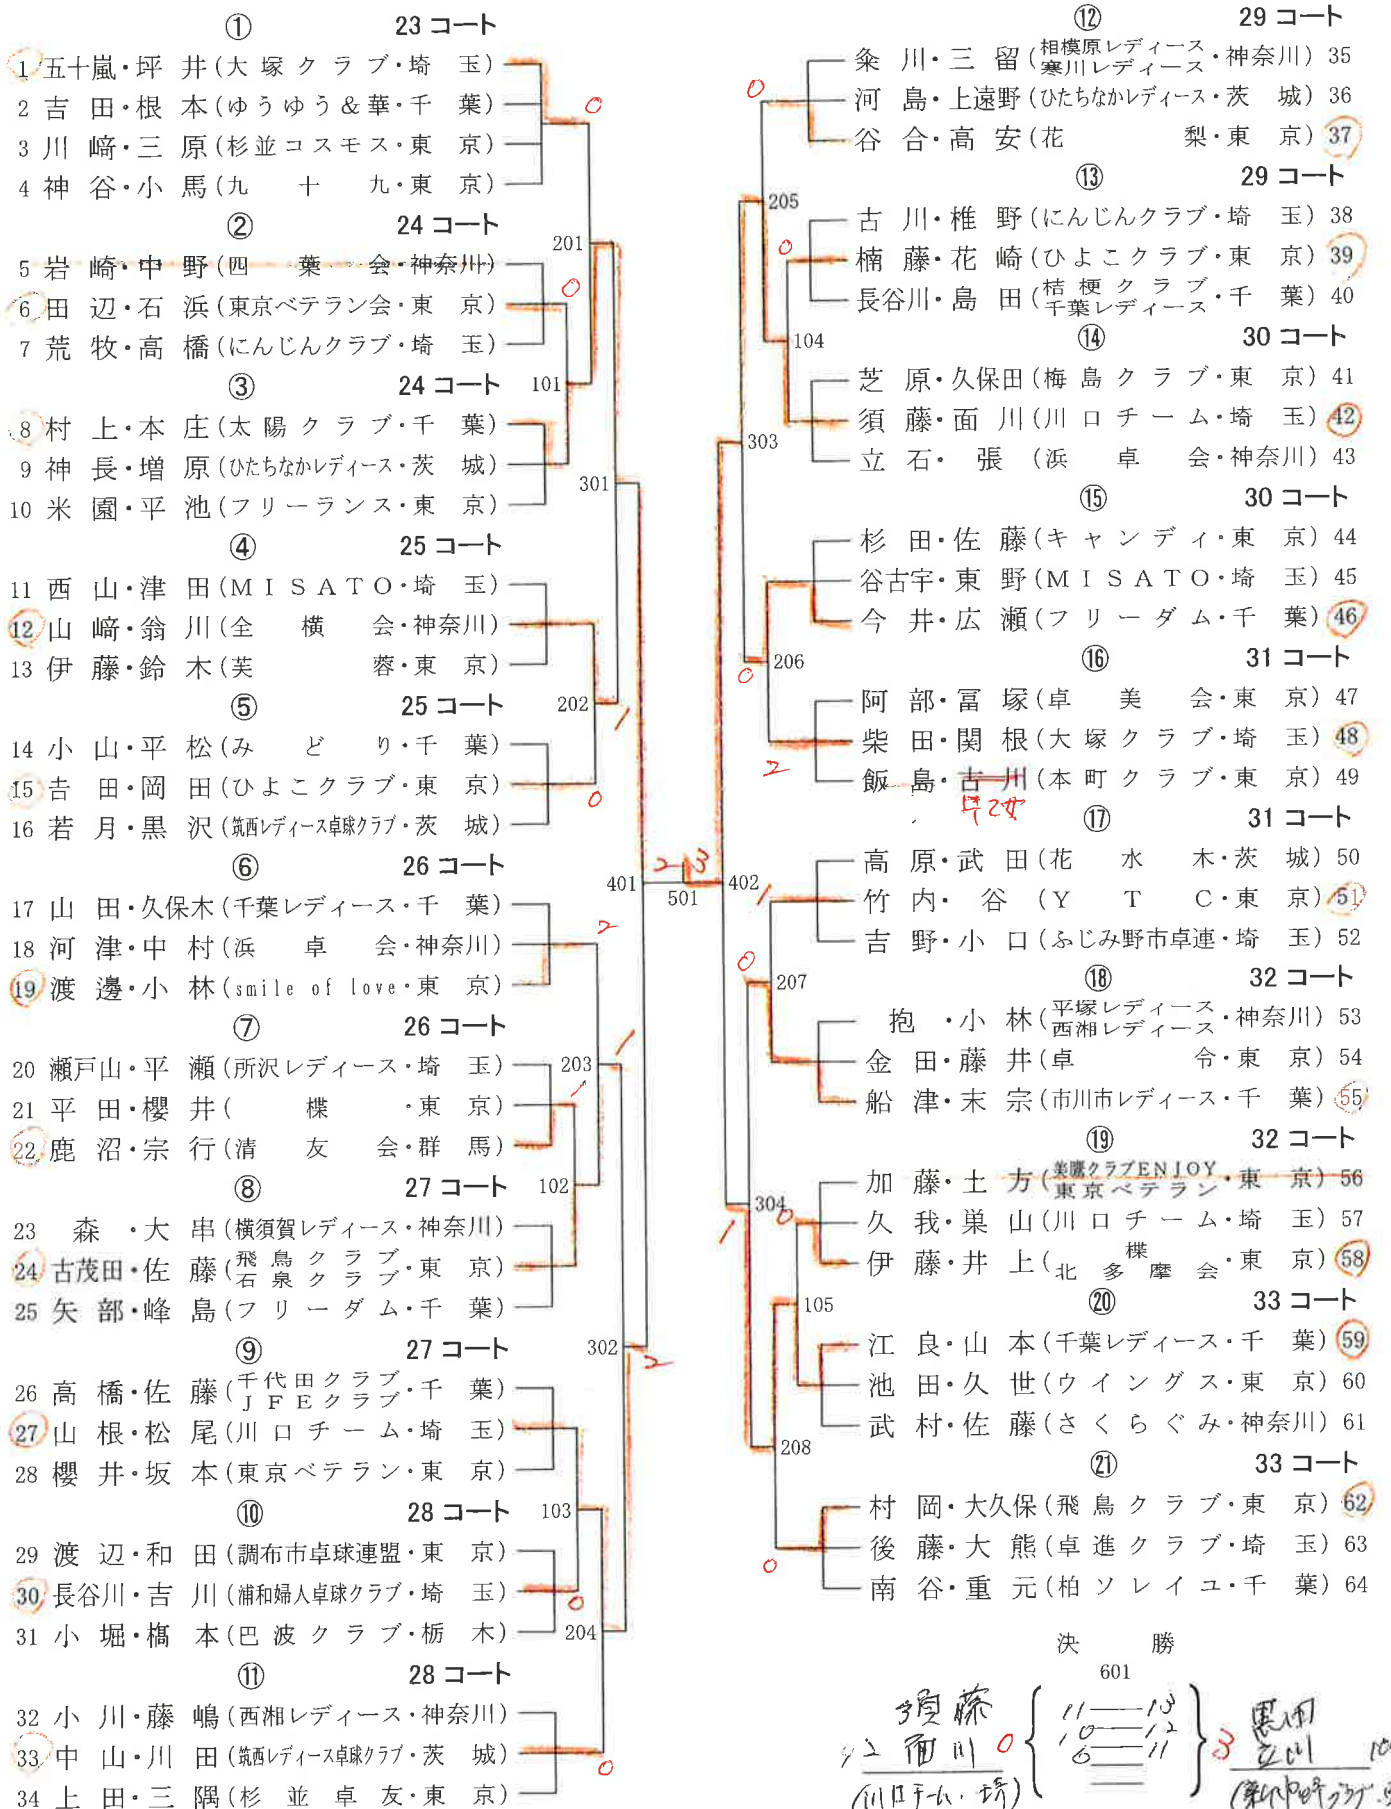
① 23 コート
1 五十嵐・坪 井(大塚クラブ・埼 玉)
2 吉 田・根 本(ゆうゆう&華・千 葉)
3 川 﨑・三 原(杉並コスモス・東 京)
4 神 谷・小 馬(九 十 九・東 京)
② 24 コート
5 岩 崎・中 野(四 葉 会・神奈川)
6 田 辺・石 浜(東京ベテラン会・東 京)
7 荒 牧・高 橋(にんじんクラブ・埼 玉)
③ 24 コート
8 村 上・本 庄(太陽クラブ・千 葉)
9 神 長・増 原(ひたちなかレディース・茨 城)
10 米 園・平 池(フリーランス・東 京)
④ 25 コート
11 西 山・津 田(MISATO・埼 玉)
12 山 﨑・翁 川(全 横 会・神奈川)
13 伊 藤・鈴 木(芙 蓉・東 京)
⑤ 25 コート
14 小 山・平 松(みどり・千 葉)
15 吉 田・岡 田(ひよこクラブ・東 京)
16 若 月・黒 沢(筑西レディース卓球クラブ・茨 城)
⑥ 26 コート
17 山 田・久保木(千葉レディース・千 葉)
18 河 津・中 村(浜 卓 会・神奈川)
19 渡 邊・小 林(smile of love・東 京)
⑦ 26 コート
20 瀬戸山・平 瀬(所沢レディース・埼 玉)
21 平 田・櫻 井( 椥 ・東 京)
22 鹿 沼・宗 行(清 友 会・群 馬)
⑧ 27 コート
23 森 ・大 串(横須賀レディース・神奈川)
24 古茂田・佐 藤(飛鳥クラブ 石泉クラブ・東 京)
25 矢 部・峰 島(フリーダム・千 葉)
⑨ 27 コート
26 高 橋・佐 藤(千代田クラブ JFEクラブ・千 葉)
27 山 根・松 尾(川口チーム・埼 玉)
28 櫻 井・坂 本(東京ベテラン・東 京)
⑩ 28 コート
29 渡 辺・和 田(調布市卓球連盟・東 京)
30 長谷川・吉 川(浦和婦人卓球クラブ・埼 玉)
31 小 堀・橋 本(巴波クラブ・栃 木)
⑪ 28 コート
32 小 川・藤 嶋(西湘レディース・神奈川)
33 中 山・川 田(筑西レディース卓球クラブ・茨 城)
34 上 田・三 隅(杉 並 卓 友・東 京)

⑫ 29 コート
条 川・三 留(相模原レディース 寒川レディース・神奈川) 35
河 島・上遠野(ひたちなかレディース・茨 城) 36
谷 合・高 安(花 梨・東 京) 37
⑬ 29 コート
古 川・椎 野(にんじんクラブ・埼 玉) 38
楠 藤・花 崎(ひよこクラブ・東 京) 39
長谷川・島 田(桔梗クラブ 千葉レディース・千 葉) 40
⑭ 30 コート
芝 原・久保田(梅島クラブ・東 京) 41
須 藤・面 川(川口チーム・埼 玉) 42
立 石・ 張 (浜 卓 会・神奈川) 43
⑮ 30 コート
杉 田・佐 藤(キャンディ・東 京) 44
谷古宇・東 野(MISATO・埼 玉) 45
今 井・広 瀬(フリーダム・千 葉) 46
⑯ 31 コート
阿 部・冨 塚(卓 美 会・東 京) 47
柴 田・関 根(大塚クラブ・埼 玉) 48
飯 島・古 川(本町クラブ・東 京) 49
早乙女
⑰ 31 コート
高 原・武 田(花 水 木・茨 城) 50
竹 内・ 谷 (Y T C・東 京) 51
吉 野・小 口(ふじみ野市卓連・埼 玉) 52
⑱ 32 コート
抱 ・小 林(平塚レディース 西湘レディース・神奈川) 53
金 田・藤 井(卓 令・東 京) 54
船 津・末 宗(市川市レディース・千 葉) 55
⑲ 32 コート
加 藤・土 方(美鷹クラブENJOY 東京ベテラン・東 京) 56
久 我・巣 山(川口チーム・埼 玉) 57
伊 藤・井 上(北 多 椥 摩 会・東 京) 58
⑳ 33 コート
江 良・山 本(千葉レディース・千 葉) 59
池 田・久 世(ウイングス・東 京) 60
武 村・佐 藤(さくらぐみ・神奈川) 61
㉑ 33 コート
村 岡・大久保(飛鳥クラブ・東 京) 62
後 藤・大 熊(卓進クラブ・埼 玉) 63
南 谷・重 元(柏ソレイユ・千 葉) 64

201 101 301 202 401 203 102 302 103 204 501 402 205 104 303 206 207 304 105 208

決 勝
601
須藤 面川 (川口チーム・埼) 0
11—13
10—12
6—11
3 黒田 古川 (本町卓球クラブ・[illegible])